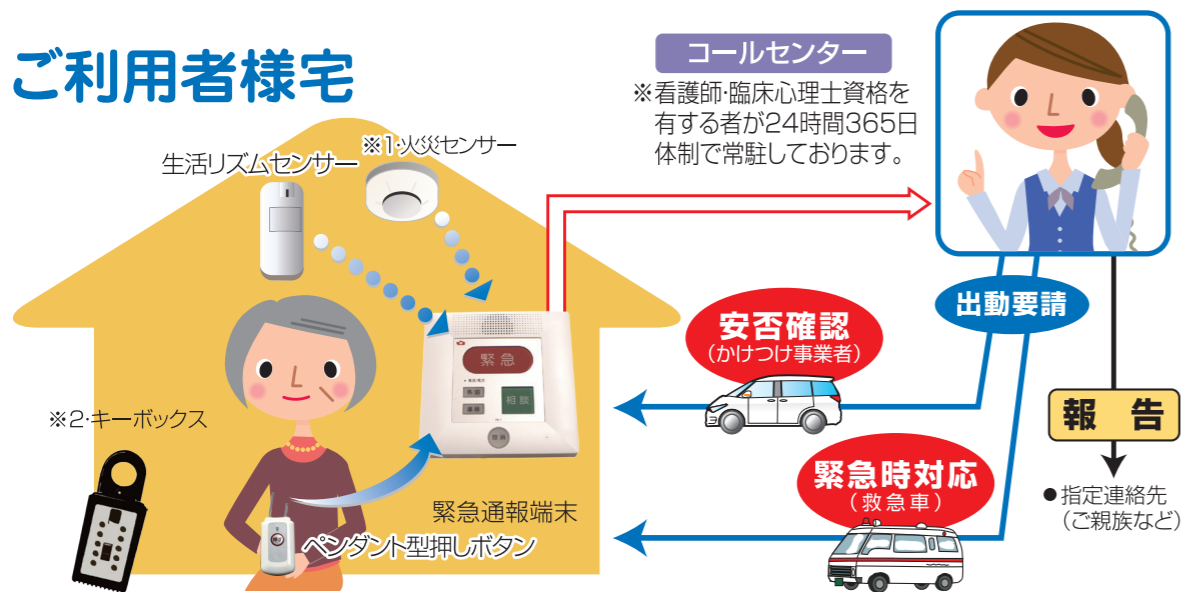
ご利用者様宅

生活リズムセンサー

※1·火災センサー

※2·キーボックス

緊急

相談

緊急通報端末

ペンダント型押しボタン

コールセンター

※看護師·臨床心理士資格を有する者が24時間365日体制で常駐しております。

出動要請

安否確認
（かけつけ事業者）

緊急時対応
（救急車）

報　告

●指定連絡先
（ご親族など）